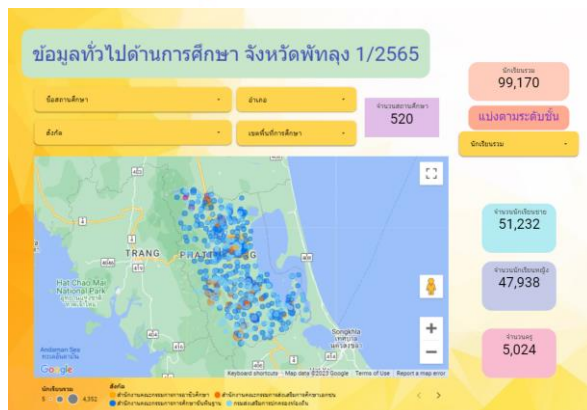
ข้อมูลทั่วไปด้านการศึกษา จังหวัดพัทลุง 1/2565

นักเรียนรวม
99,170

แบ่งตามระดับชั้น

นักเรียนรวม

ชื่อสถานศึกษา

อำเภอ

จำนวนสถานศึกษา
520

สังกัด

เขตพื้นที่การศึกษา

TRANG

PHAT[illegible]G

Hat Chao Mai National Park

Andaman Sea

Songkhla

Google

Keyboard shortcuts Map data ©2022 Google Terms of Use Report a map error

จำนวนนักเรียนชาย
51,232

จำนวนนักเรียนหญิง
47,938

จำนวนครู
5,024

นักเรียนรวม
5 4,352

สังกัด
สำนักงานคณะกรรมการการอาชีวศึกษา
สำนักงานคณะกรรมการส่งเสริมการศึกษาเอกชน
สำนักงานคณะกรรมการการศึกษาขั้นพื้นฐาน
กรมส่งเสริมการปกครองท้องถิ่น